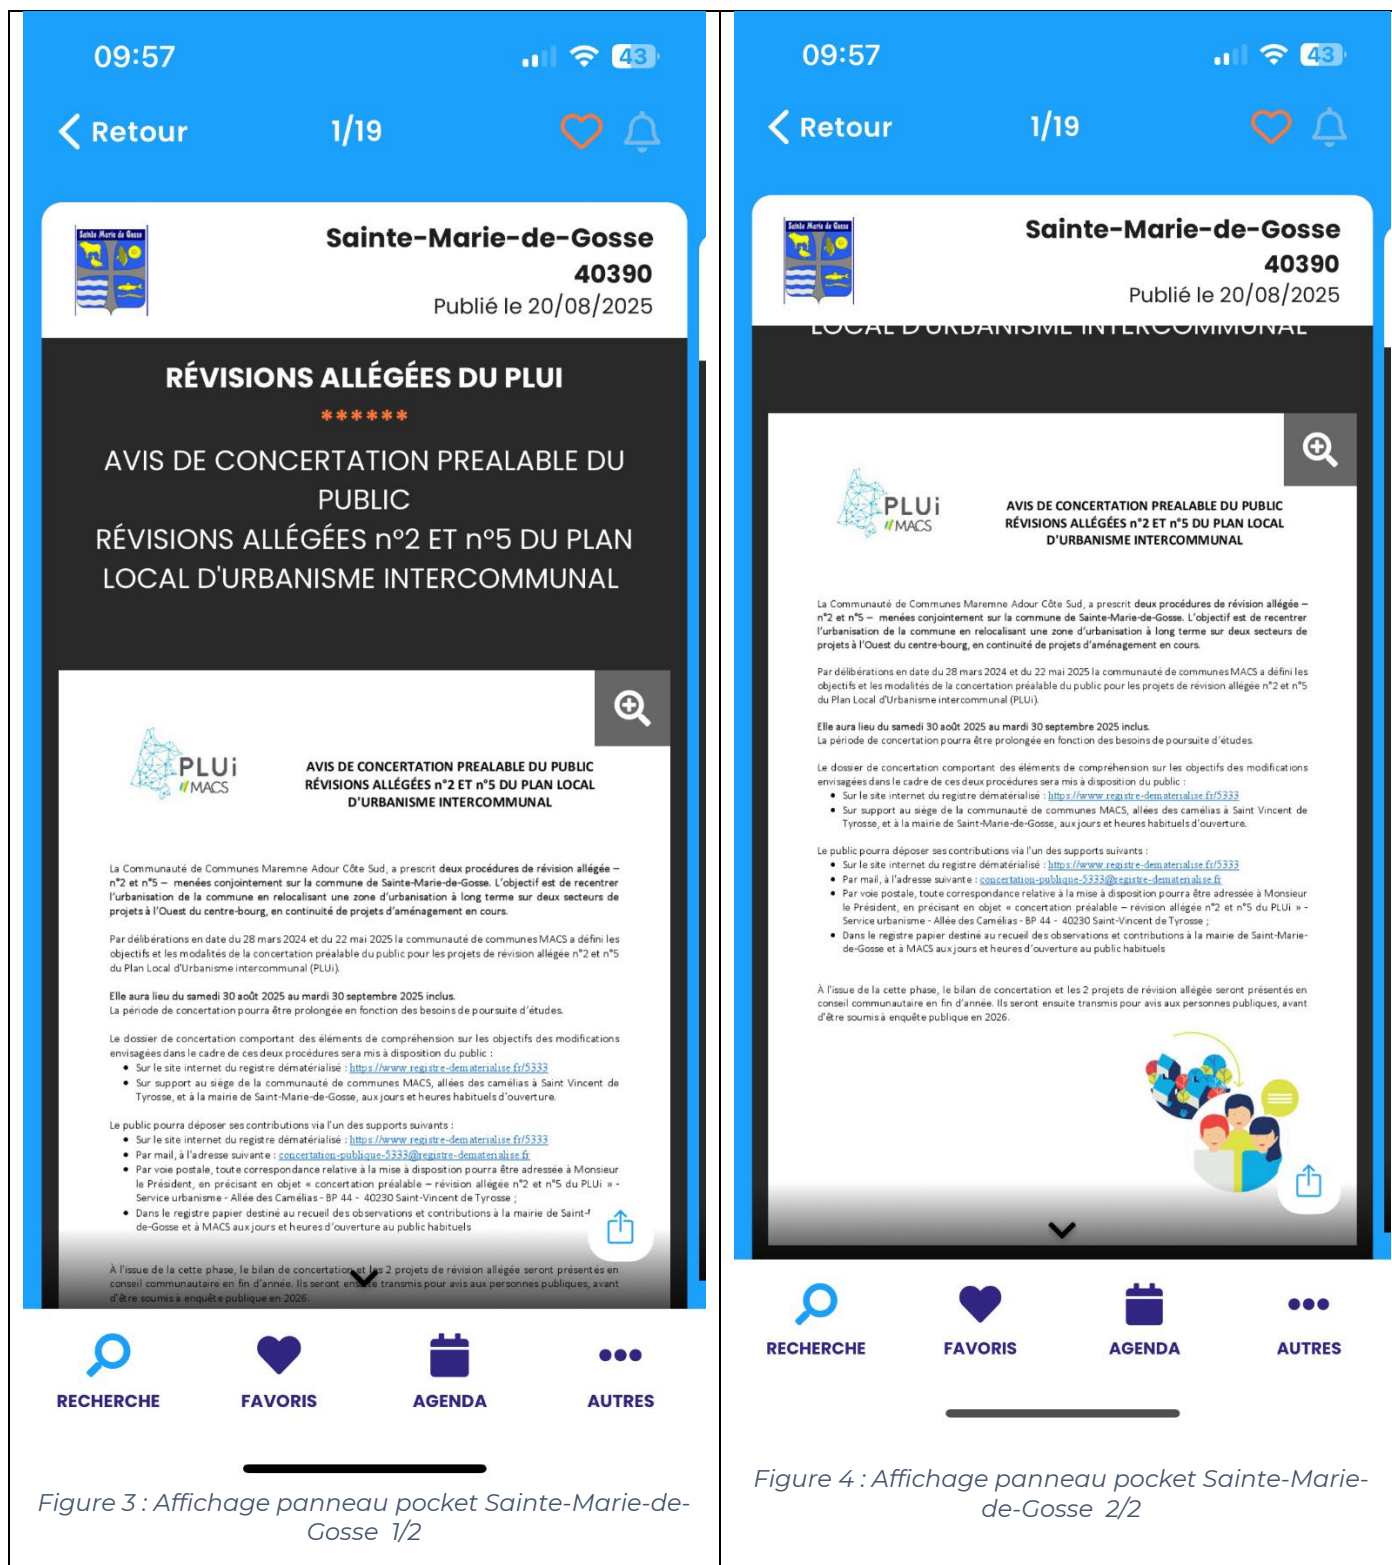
09:57

43

Retour 1/19

Sainte Marie de Gosse

Sainte-Marie-de-Gosse
40390
Publié le 20/08/2025

RÉVISIONS ALLÉGÉES DU PLUI

******

AVIS DE CONCERTATION PREALABLE DU PUBLIC
RÉVISIONS ALLÉGÉES n°2 ET n°5 DU PLAN LOCAL D'URBANISME INTERCOMMUNAL

PLUi MACS

AVIS DE CONCERTATION PREALABLE DU PUBLIC
RÉVISIONS ALLÉGÉES n°2 ET n°5 DU PLAN LOCAL D'URBANISME INTERCOMMUNAL

La Communauté de Communes Maremne Adour Côte Sud, a prescrit deux procédures de révision allégée – n°2 et n°5 – menées conjointement sur la commune de Sainte-Marie-de-Gosse. L'objectif est de recentrer l'urbanisation de la commune en relocalisant une zone d'urbanisation à long terme sur deux secteurs de projets à l'Ouest du centre-bourg, en continuité de projets d'aménagement en cours.

Par délibérations en date du 28 mars 2024 et du 22 mai 2025 la communauté de communes MACS a défini les objectifs et les modalités de la concertation préalable du public pour les projets de révision allégée n°2 et n°5 du Plan Local d'Urbanisme intercommunal (PLUi).

Elle aura lieu du samedi 30 août 2025 au mardi 30 septembre 2025 inclus.
La période de concertation pourra être prolongée en fonction des besoins de poursuite d'études.

Le dossier de concertation comportant des éléments de compréhension sur les objectifs des modifications envisagées dans le cadre de ces deux procédures sera mis à disposition du public :
• Sur le site internet du registre dématérialisé : https://www.registre-dematerialise.fr/5333
• Sur support au siège de la communauté de communes MACS, allées des camélias à Saint Vincent de Tyrosse, et à la mairie de Saint-Marie-de-Gosse, aux jours et heures habituels d'ouverture.

Le public pourra déposer ses contributions via l'un des supports suivants :
• Sur le site internet du registre dématérialisé : https://www.registre-dematerialise.fr/5333
• Par mail, à l'adresse suivante : concertation-publique-5333@registre-dematerialise.fr
• Par voie postale, toute correspondance relative à la mise à disposition pourra être adressée à Monsieur le Président, en précisant en objet « concertation préalable – révision allégée n°2 et n°5 du PLUi » - Service urbanisme - Allée des Camélias - BP 44 - 40230 Saint-Vincent de Tyrosse ;
• Dans le registre papier destiné au recueil des observations et contributions à la mairie de Saint-Marie-de-Gosse et à MACS aux jours et heures d'ouverture au public habituels

À l'issue de la cette phase, le bilan de concertation et les 2 projets de révision allégée seront présentés en conseil communautaire en fin d'année. Ils seront ensuite transmis pour avis aux personnes publiques, avant d'être soumis à enquête publique en 2026.

RECHERCHE FAVORIS AGENDA AUTRES

Figure 3 : Affichage panneau pocket Sainte-Marie-de-Gosse 1/2

09:57

43

Retour 1/19

Sainte Marie de Gosse

Sainte-Marie-de-Gosse
40390
Publié le 20/08/2025

LOCAL D'URBANISME INTERCOMMUNAL

PLUi MACS

AVIS DE CONCERTATION PREALABLE DU PUBLIC
RÉVISIONS ALLÉGÉES n°2 ET n°5 DU PLAN LOCAL D'URBANISME INTERCOMMUNAL

La Communauté de Communes Maremne Adour Côte Sud, a prescrit deux procédures de révision allégée – n°2 et n°5 – menées conjointement sur la commune de Sainte-Marie-de-Gosse. L'objectif est de recentrer l'urbanisation de la commune en relocalisant une zone d'urbanisation à long terme sur deux secteurs de projets à l'Ouest du centre-bourg, en continuité de projets d'aménagement en cours.

Par délibérations en date du 28 mars 2024 et du 22 mai 2025 la communauté de communes MACS a défini les objectifs et les modalités de la concertation préalable du public pour les projets de révision allégée n°2 et n°5 du Plan Local d'Urbanisme intercommunal (PLUi).

Elle aura lieu du samedi 30 août 2025 au mardi 30 septembre 2025 inclus.
La période de concertation pourra être prolongée en fonction des besoins de poursuite d'études.

Le dossier de concertation comportant des éléments de compréhension sur les objectifs des modifications envisagées dans le cadre de ces deux procédures sera mis à disposition du public :
• Sur le site internet du registre dématérialisé : https://www.registre-dematerialise.fr/5333
• Sur support au siège de la communauté de communes MACS, allées des camélias à Saint Vincent de Tyrosse, et à la mairie de Saint-Marie-de-Gosse, aux jours et heures habituels d'ouverture.

Le public pourra déposer ses contributions via l'un des supports suivants :
• Sur le site internet du registre dématérialisé : https://www.registre-dematerialise.fr/5333
• Par mail, à l'adresse suivante : concertation-publique-5333@registre-dematerialise.fr
• Par voie postale, toute correspondance relative à la mise à disposition pourra être adressée à Monsieur le Président, en précisant en objet « concertation préalable – révision allégée n°2 et n°5 du PLUi » - Service urbanisme - Allée des Camélias - BP 44 - 40230 Saint-Vincent de Tyrosse ;
• Dans le registre papier destiné au recueil des observations et contributions à la mairie de Saint-Marie-de-Gosse et à MACS aux jours et heures d'ouverture au public habituels

À l'issue de la cette phase, le bilan de concertation et les 2 projets de révision allégée seront présentés en conseil communautaire en fin d'année. Ils seront ensuite transmis pour avis aux personnes publiques, avant d'être soumis à enquête publique en 2026.

RECHERCHE FAVORIS AGENDA AUTRES

Figure 4 : Affichage panneau pocket Sainte-Marie-de-Gosse 2/2